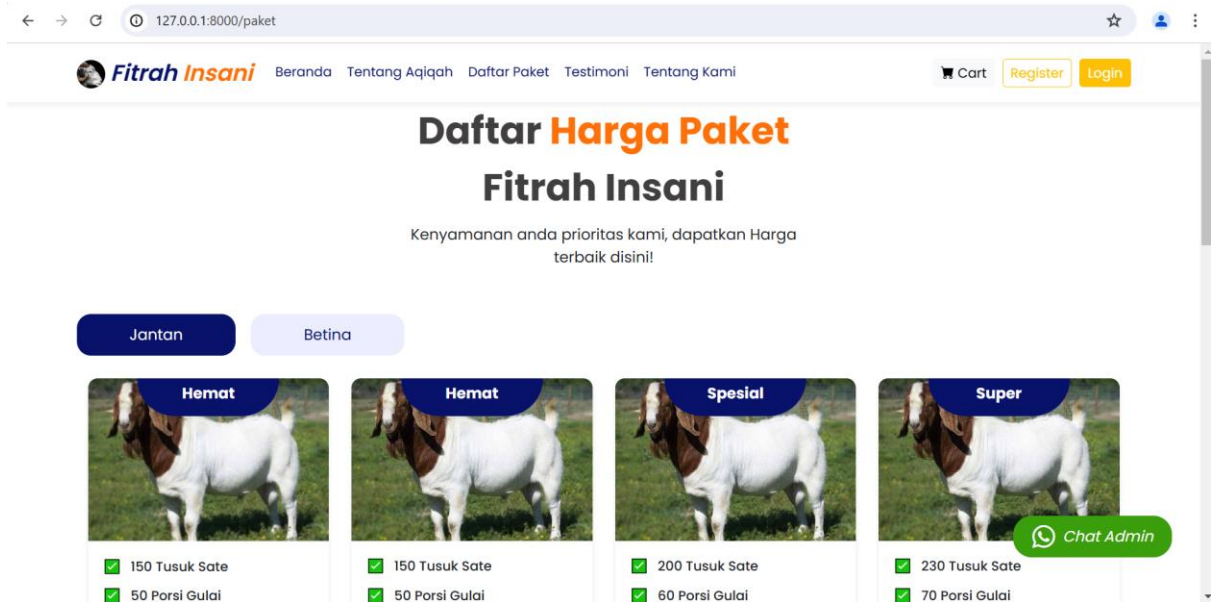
127.0.0.1:8000/paket

Fitrah Insani Beranda Tentang Aqiqah Daftar Paket Testimoni Tentang Kami

Cart Register Login

Daftar Harga Paket
Fitrah Insani

Kenyamanan anda prioritas kami, dapatkan Harga terbaik disini!

Jantan Betina

Hemat
150 Tusuk Sate
50 Porsi Gulai

Hemat
150 Tusuk Sate
50 Porsi Gulai

Spesial
200 Tusuk Sate
60 Porsi Gulai

Super
230 Tusuk Sate
70 Porsi Gulai

Chat Admin